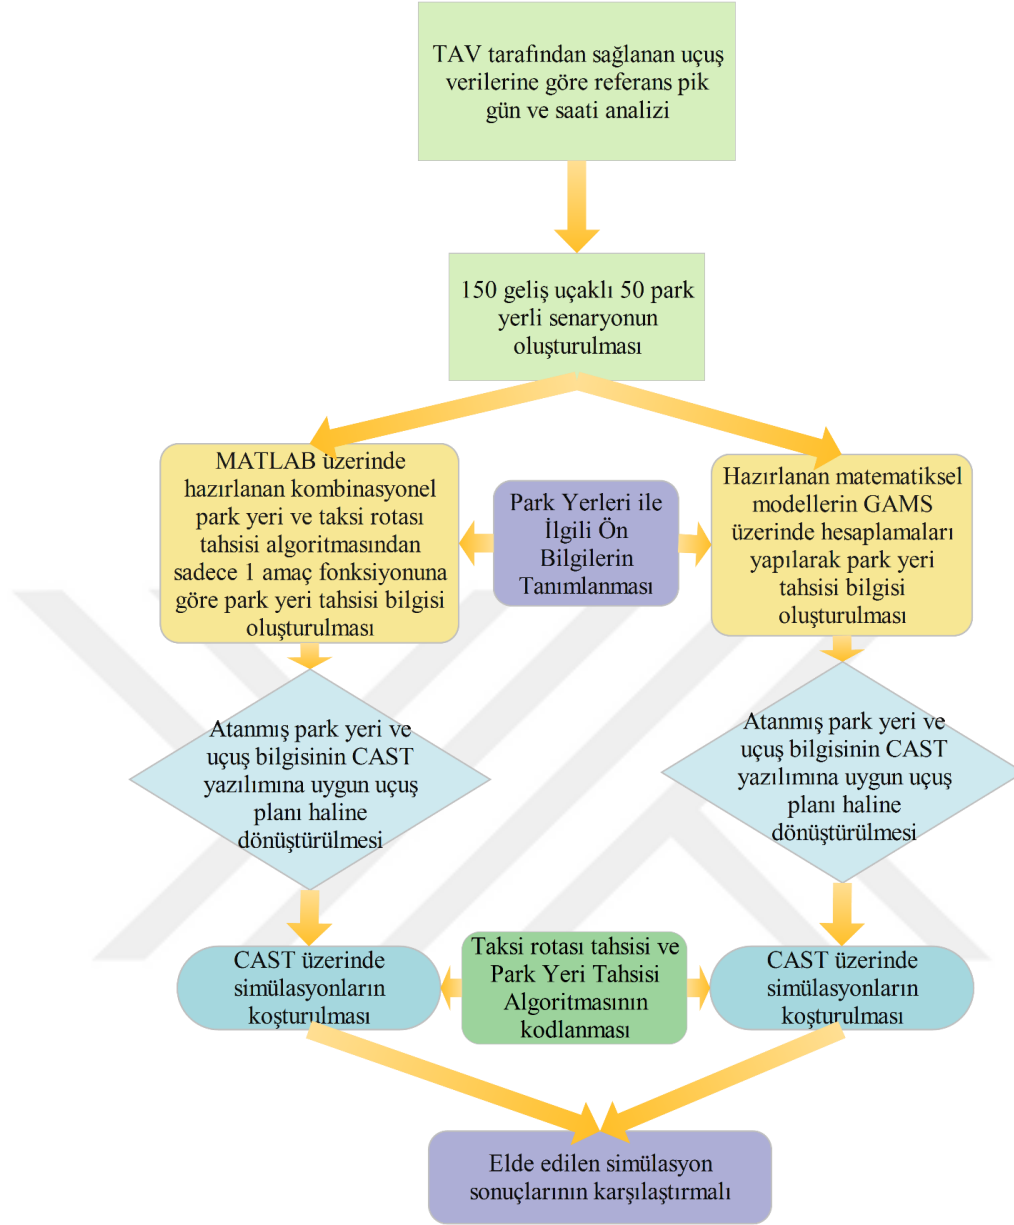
TAV tarafından sağlanan uçuş verilerine göre referans pik gün ve saati analizi

150 geliş uçaklı 50 park yerli senaryonun oluşturulması

MATLAB üzerinde hazırlanan kombinasyonel park yeri ve taksi rotası tahsisi algoritmasından sadece 1 amaç fonksiyonuna göre park yeri tahsisi bilgisi oluşturulması

Park Yerleri ile İlgili Ön Bilgilerin Tanımlanması

Hazırlanan matematiksel modellerin GAMS üzerinde hesaplamaları yapılarak park yeri tahsisi bilgisi oluşturulması

Atanmış park yeri ve uçuş bilgisinin CAST yazılımına uygun uçuş planı haline dönüştürülmesi

Atanmış park yeri ve uçuş bilgisinin CAST yazılımına uygun uçuş planı haline dönüştürülmesi

CAST üzerinde simülasyonların koşturulması

Taksi rotası tahsisi ve Park Yeri Tahsisi Algoritmasının kodlanması

CAST üzerinde simülasyonların koşturulması

Elde edilen simülasyon sonuçlarının karşılaştırmalı